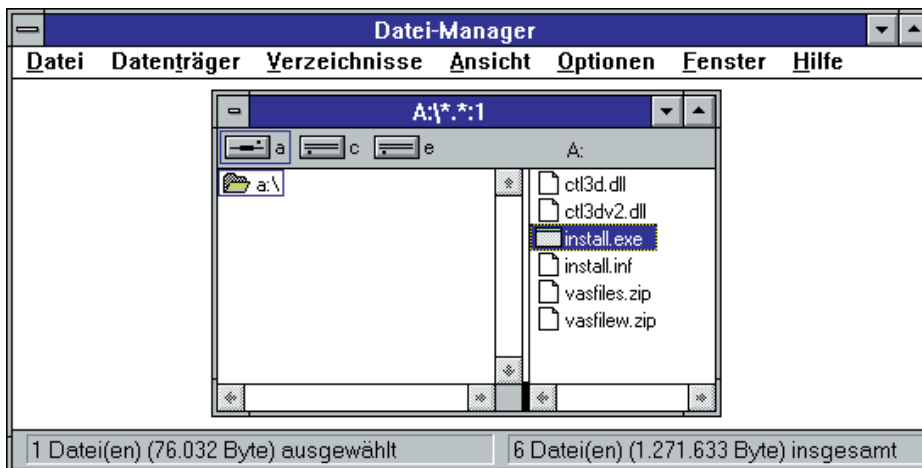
Datei-Manager

Datei Datenträger Verzeichnisse Ansicht Optionen Fenster Hilfe

A:\*.*:1

a c e

A:

a:\

ctl3d.dll
ctl3dv2.dll
install.exe
install.inf
vasfiles.zip
vasfilew.zip

1 Datei(en) (76.032 Byte) ausgewählt

6 Datei(en) (1.271.633 Byte) insgesamt